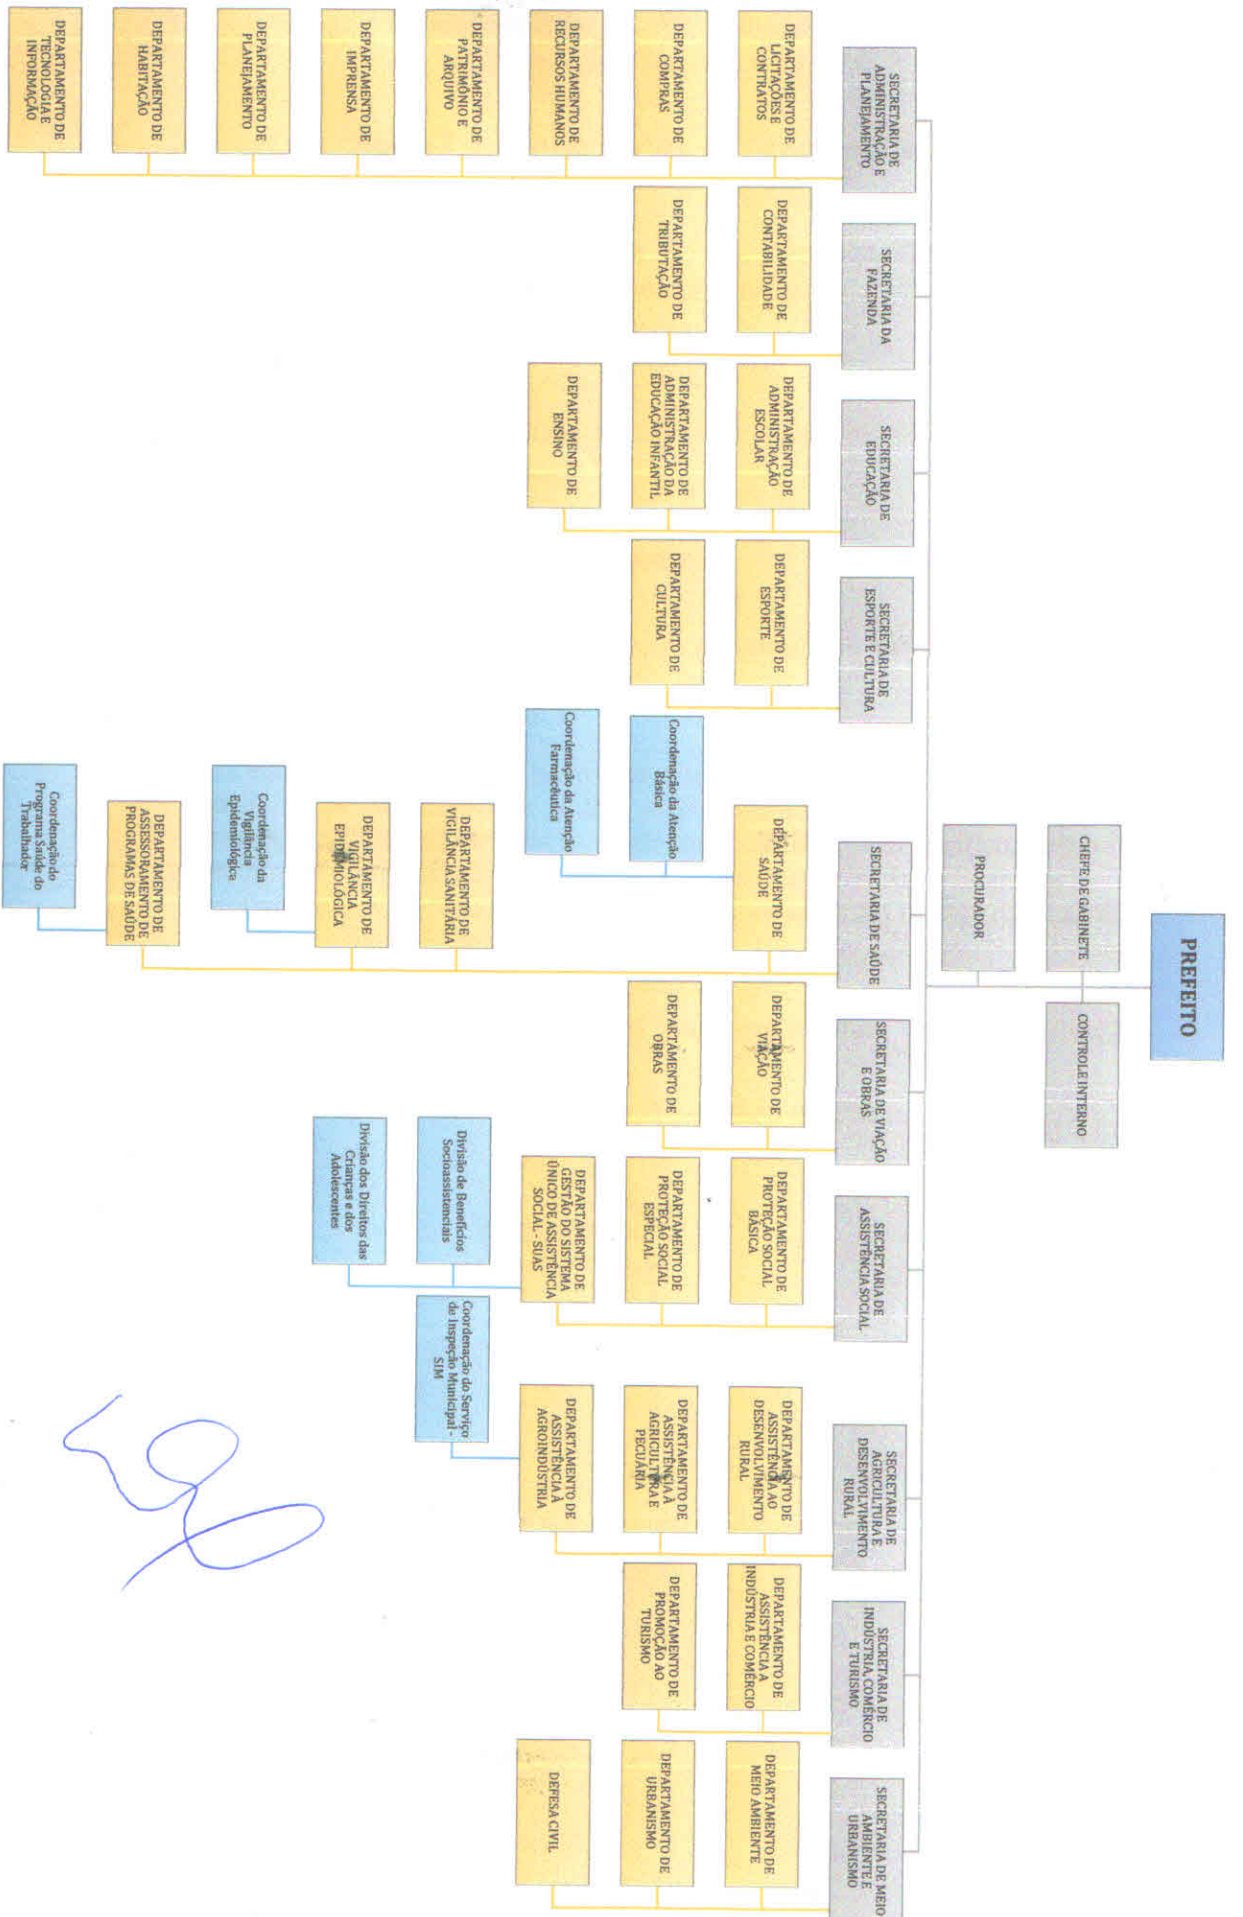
PREFEITO

CHEFE DE GABINETE

PROCURADOR

CONTROLE INTERNO

SECRETARIA DE ADMINISTRAÇÃO E PLANEJAMENTO

DEPARTAMENTO DE LICITAÇÕES E CONTRATOS

DEPARTAMENTO DE COMPRAS

DEPARTAMENTO DE RECURSOS HUMANOS

DEPARTAMENTO DE PATRIMÔNIO E ARQUIVO

DEPARTAMENTO DE IMPRENSA

DEPARTAMENTO DE PLANEJAMENTO

DEPARTAMENTO DE HABITAÇÃO

DEPARTAMENTO DE TECNOLOGIA E INFORMAÇÃO

SECRETARIA DA FAZENDA

DEPARTAMENTO DE CONTABILIDADE

DEPARTAMENTO DE TRIBUTAÇÃO

SECRETARIA DE EDUCAÇÃO

DEPARTAMENTO DE ADMINISTRAÇÃO ESCOLAR

DEPARTAMENTO DE ADMINISTRAÇÃO DA EDUCAÇÃO INFANTIL

DEPARTAMENTO DE ENSINO

SECRETARIA DE ESPORTE E CULTURA

DEPARTAMENTO DE ESPORTE

DEPARTAMENTO DE CULTURA

SECRETARIA DE SAÚDE

DEPARTAMENTO DE SAÚDE

Coordenação da Atenção Básica

Coordenação da Atenção Farmacêutica

DEPARTAMENTO DE VIGILÂNCIA SANITÁRIA

DEPARTAMENTO DE VIGILÂNCIA EPIDEMIOLÓGICA

Coordenação da Vigilância Epidemiológica

DEPARTAMENTO DE ASSESSORAMENTO DE PROGRAMAS DE SAÚDE

Coordenação do Programa Saúde do Trabalhador

SECRETARIA DE VIAÇÃO E OBRAS

DEPARTAMENTO DE VIAÇÃO

DEPARTAMENTO DE OBRAS

SECRETARIA DE ASSISTÊNCIA SOCIAL

DEPARTAMENTO DE PROTEÇÃO SOCIAL BÁSICA

DEPARTAMENTO DE PROTEÇÃO SOCIAL ESPECIAL

DEPARTAMENTO DE GESTÃO DO SISTEMA ÚNICO DE ASSISTÊNCIA SOCIAL - SUAS

Divisão de Benefícios Socioassistenciais

Divisão dos Direitos das Crianças e dos Adolescentes

SECRETARIA DE AGRICULTURA E DESENVOLVIMENTO RURAL

DEPARTAMENTO DE ASSISTÊNCIA AO DESENVOLVIMENTO RURAL

DEPARTAMENTO DE ASSISTÊNCIA À AGRICULTURA E PECUÁRIA

DEPARTAMENTO DE ASSISTÊNCIA À AGROINDÚSTRIA

Coordenação do Serviço de Inspeção Municipal - SIM

SECRETARIA DE INDÚSTRIA, COMÉRCIO E TURISMO

DEPARTAMENTO DE ASSISTÊNCIA À INDÚSTRIA E COMÉRCIO

DEPARTAMENTO DE PROMOÇÃO AO TURISMO

SECRETARIA DE MEIO AMBIENTE E URBANISMO

DEPARTAMENTO DE MEIO AMBIENTE

DEPARTAMENTO DE URBANISMO

DEFESA CIVIL